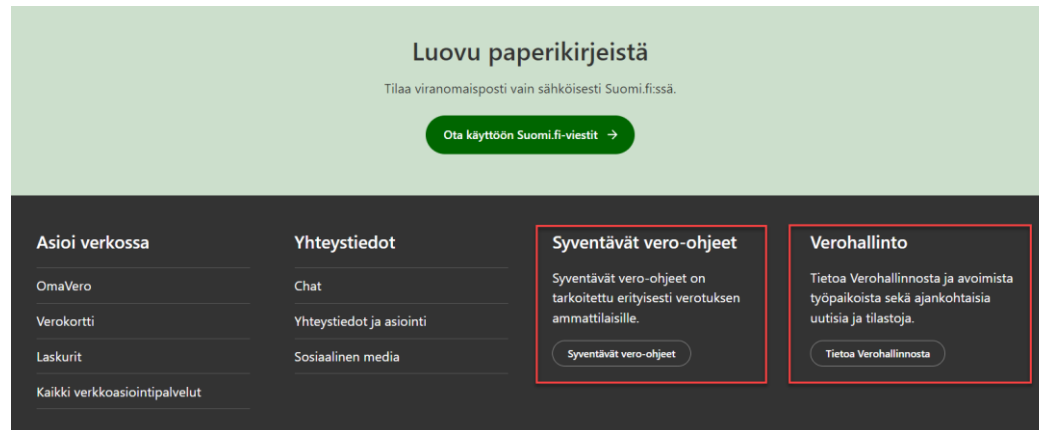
Luovu paperikirjeistä

Tilaa viranomaisposti vain sähköisesti Suomi.fi:ssä.

Ota käyttöön Suomi.fi-viestit →

Asioi verkossa

OmaVero

Verokortti

Laskurit

Kaikki verkkoasiointipalvelut

Yhteystiedot

Chat

Yhteystiedot ja asiointi

Sosiaalinen media

Syventävät vero-ohjeet

Syventävät vero-ohjeet on tarkoitettu erityisesti verotuksen ammattilaisille.

Syventävät vero-ohjeet

Verohallinto

Tietoa Verohallinnosta ja avoimista työpaikoista sekä ajankohtaisia uutisia ja tilastoja.

Tietoa Verohallinnosta